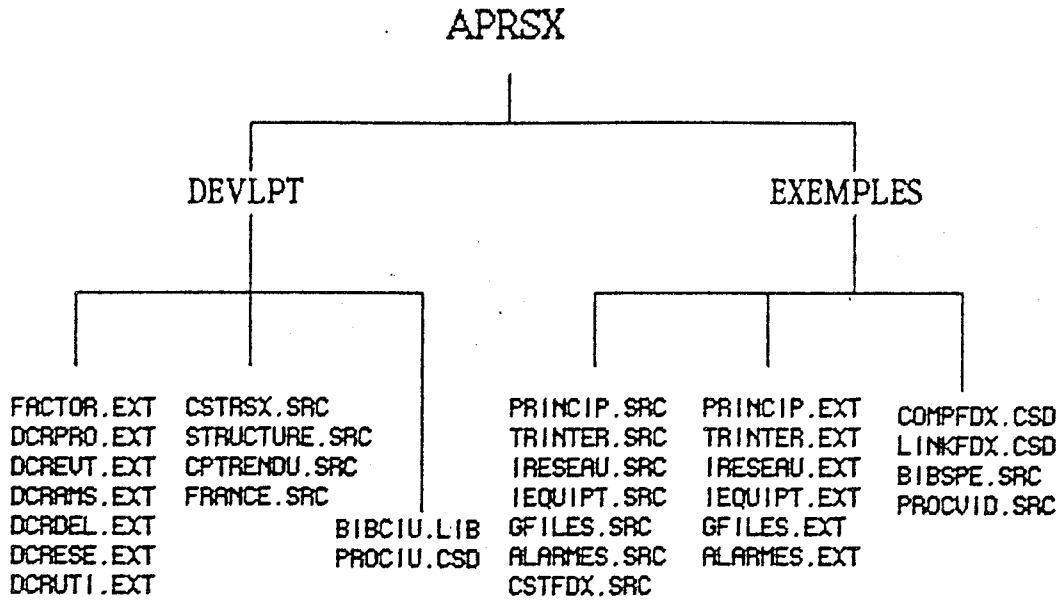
APRSX

DEVLPT

EXEMPLES

FACTOR.EXT
DCRPRO.EXT
DCREVT.EXT
DCRAMS.EXT
DCRDEL.EXT
DCRESE.EXT
DCRUTI.EXT

CSTRSX.SRC
STRUCTURE.SRC
CPTRENDU.SRC
FRANCE.SRC

BIBCIU.LIB
PROCIU.CSD

PRINCIP.SRC
TRINTER.SRC
IRESEAU.SRC
IEQUIPT.SRC
GFILES.SRC
ALARMES.SRC
CSTFDX.SRC

PRINCIP.EXT
TRINTER.EXT
IRESEAU.EXT
IEQUIPT.EXT
GFILES.EXT
ALARMES.EXT

COMPFDX.CSD
LINKFDX.CSD
BIBSPE.SRC
PROCVID.SRC